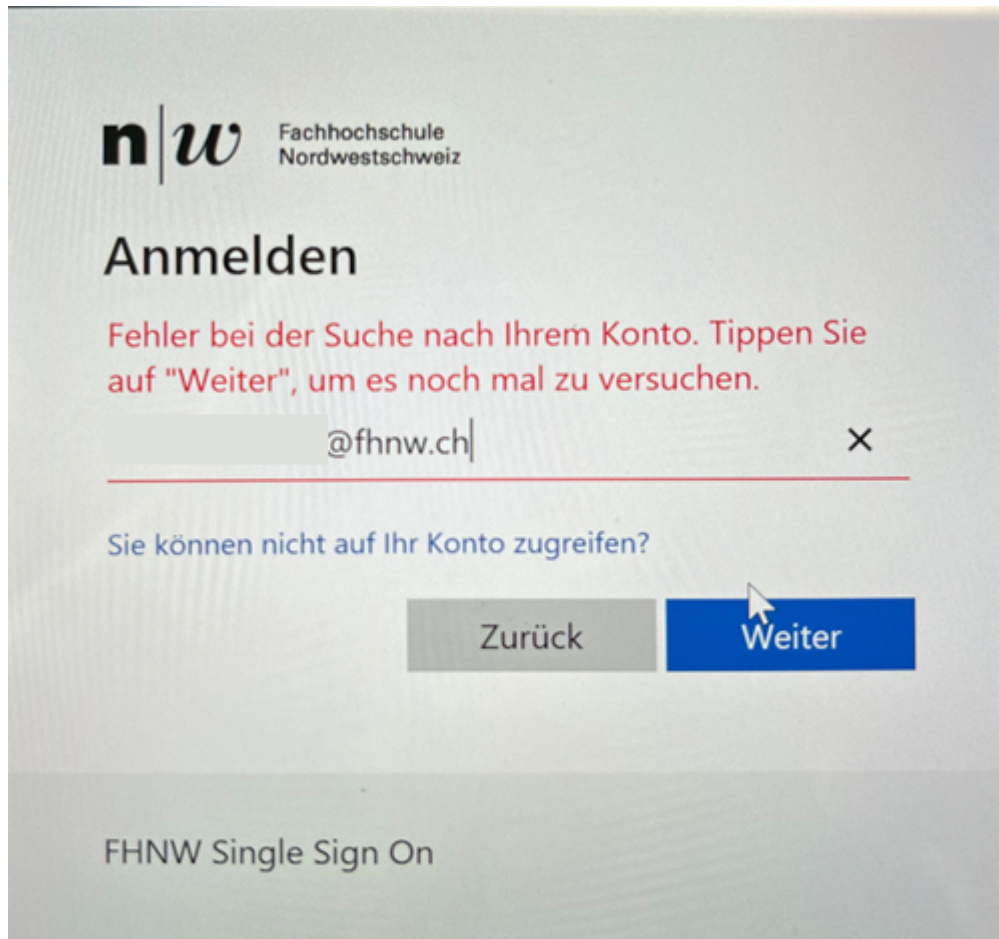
n|w Fachhochschule Nordwestschweiz

Anmelden

Fehler bei der Suche nach Ihrem Konto. Tippen Sie auf "Weiter", um es noch mal zu versuchen.

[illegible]@fhnw.ch ×

Sie können nicht auf Ihr Konto zugreifen?

Zurück Weiter

FHNW Single Sign On